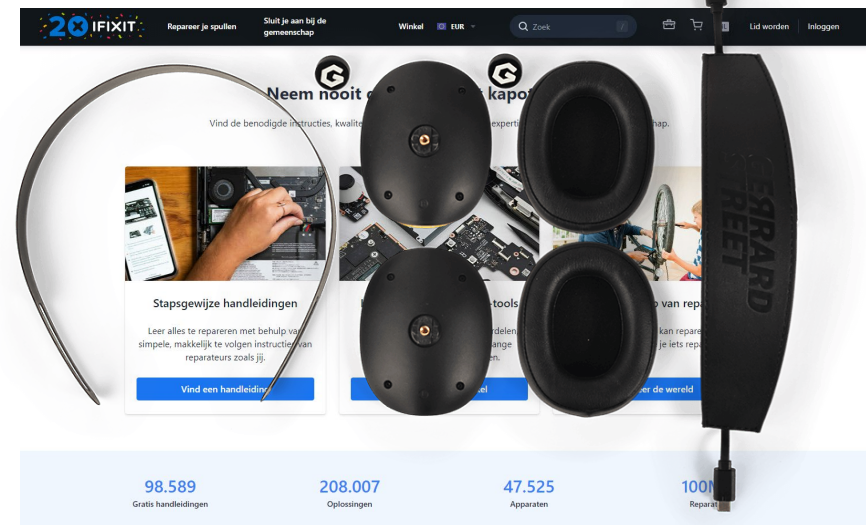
20 IFIXIT Repareer je spullen Sluit je aan bij de gemeenschap Winkel EUR Zoek Lid worden Inloggen

Neem nooit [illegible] kapot

Vind de benodigde instructies, kwalite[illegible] experti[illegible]chap.

Stapsgewijze handleidingen

Leer alles te repareren met behulp va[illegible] simpele, makkelijk te volgen instructie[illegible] van reparateurs zoals jij.

Vind een handleiding

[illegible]-tools

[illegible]rdelen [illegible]ange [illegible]en.

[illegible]el

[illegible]p van repa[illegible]

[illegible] kan repare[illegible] je iets repa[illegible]

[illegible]er de wereld

GERRARD STREET

98.589
Gratis handleidingen

208.007
Oplossingen

47.525
Apparaten

100M
Repara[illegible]